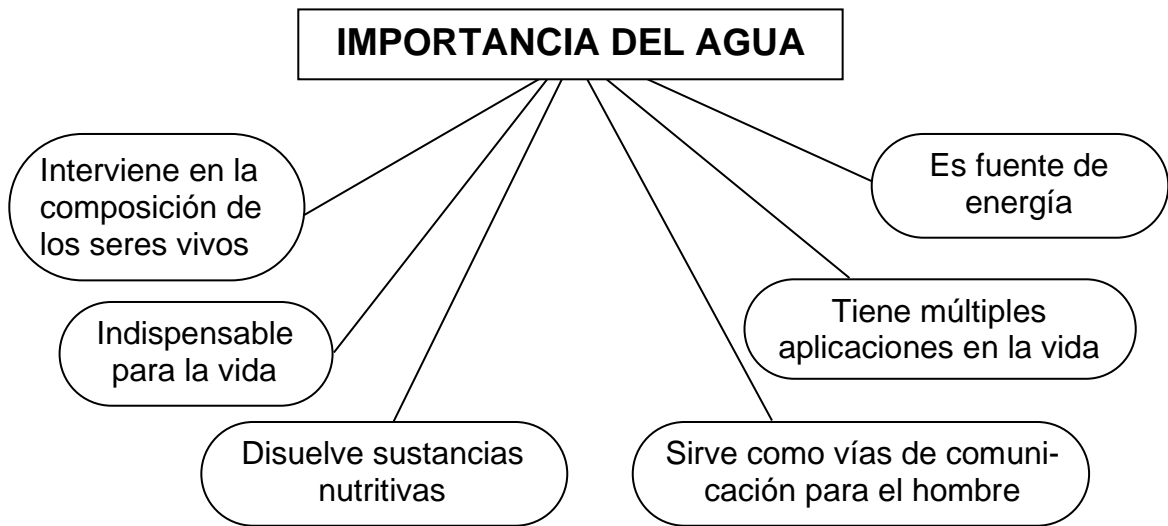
IMPORTANCIA DEL AGUA

Interviene en la composición de los seres vivos

Es fuente de energía

Indispensable para la vida

Tiene múltiples aplicaciones en la vida

Disuelve sustancias nutritivas

Sirve como vías de comunicación para el hombre